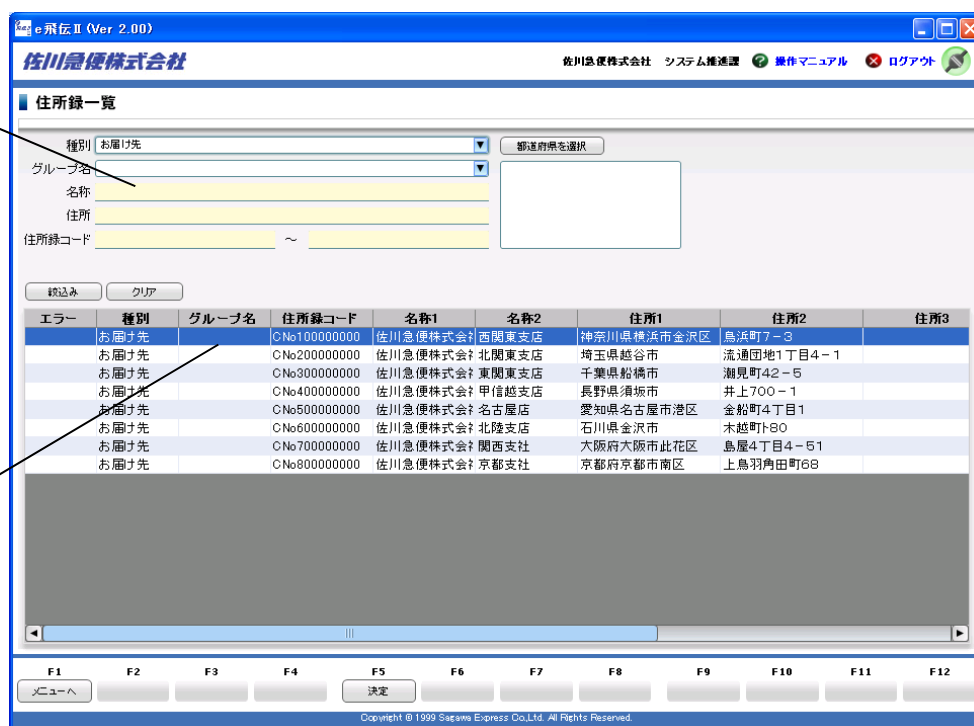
e飛伝Ⅱ (Ver 2.00)

佐川急便株式会社

佐川急便株式会社　システム推進課　操作マニュアル　ログアウト

住所録一覧

種別 お届け先
都道府県を選択
グループ名
名称
住所
住所録コード ～

絞込み　クリア

| エラー | 種別 | グループ名 | 住所録コード | 名称1 | 名称2 | 住所1 | 住所2 | 住所3 |
|---|---|---|---|---|---|---|---|---|
| | お届け先 | | CNo100000000 | 佐川急便株式会社 | 西関東支店 | 神奈川県横浜市金沢区 | 鳥浜町7－3 | |
| | お届け先 | | CNo200000000 | 佐川急便株式会社 | 北関東支店 | 埼玉県越谷市 | 流通団地1丁目4－1 | |
| | お届け先 | | CNo300000000 | 佐川急便株式会社 | 東関東支店 | 千葉県船橋市 | 潮見町42－5 | |
| | お届け先 | | CNo400000000 | 佐川急便株式会社 | 甲信越支店 | 長野県須坂市 | 井上700－1 | |
| | お届け先 | | CNo500000000 | 佐川急便株式会社 | 名古屋店 | 愛知県名古屋市港区 | 金船町4丁目1 | |
| | お届け先 | | CNo600000000 | 佐川急便株式会社 | 北陸支店 | 石川県金沢市 | 木越町ト80 | |
| | お届け先 | | CNo700000000 | 佐川急便株式会社 | 関西支社 | 大阪府大阪市此花区 | 島屋4丁目4－51 | |
| | お届け先 | | CNo800000000 | 佐川急便株式会社 | 京都支社 | 京都府京都市南区 | 上鳥羽角田町68 | |

F1 メニューへ　F2　F3　F4　F5 決定　F6　F7　F8　F9　F10　F11　F12

Copyright © 1999 Sagawa Express Co.,Ltd. All Rights Reserved.